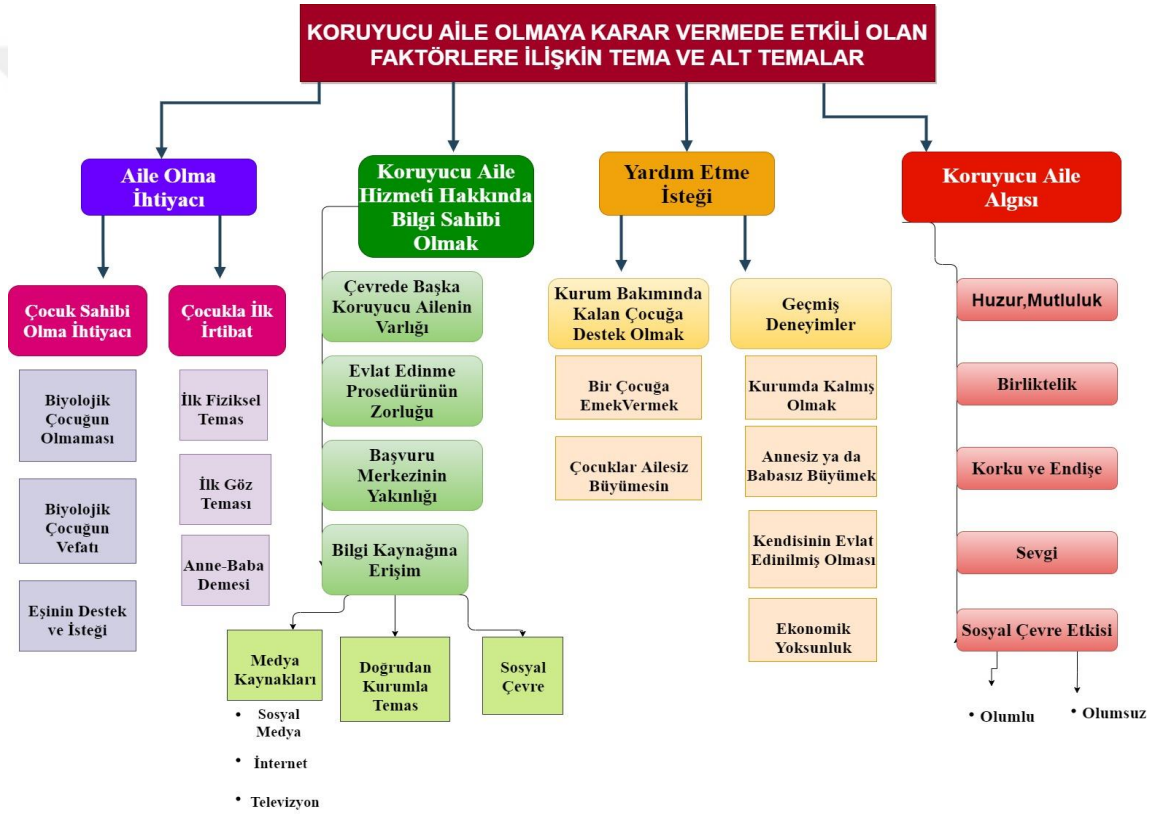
KORUYUCU AİLE OLMAYA KARAR VERMEDE ETKİLİ OLAN FAKTÖRLERE İLİŞKİN TEMA VE ALT TEMALAR

Aile Olma İhtiyacı

Çocuk Sahibi Olma İhtiyacı

Biyolojik Çocuğun Olmaması

Biyolojik Çocuğun Vefatı

Eşinin Destek ve İsteği

Çocukla İlk İrtibat

İlk Fiziksel Temas

İlk Göz Teması

Anne-Baba Demesi

Koruyucu Aile Hizmeti Hakkında Bilgi Sahibi Olmak

Çevrede Başka Koruyucu Ailenin Varlığı

Evlat Edinme Prosedürünün Zorluğu

Başvuru Merkezinin Yakınlığı

Bilgi Kaynağına Erişim

Medya Kaynakları

• Sosyal Medya
• İnternet
• Televizyon

Doğrudan Kurumla Temas

Sosyal Çevre

Yardım Etme İsteği

Kurum Bakımında Kalan Çocuğa Destek Olmak

Bir Çocuğa EmekVermek

Çocuklar Ailesiz Büyümesin

Geçmiş Deneyimler

Kurumda Kalmış Olmak

Annesiz ya da Babasız Büyümek

Kendisinin Evlat Edinilmiş Olması

Ekonomik Yoksunluk

Koruyucu Aile Algısı

Huzur,Mutluluk

Birliktelik

Korku ve Endişe

Sevgi

Sosyal Çevre Etkisi

• Olumlu
• Olumsuz